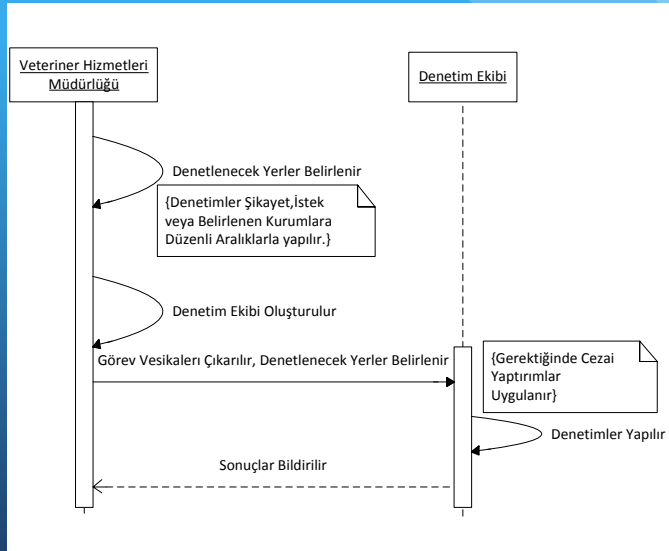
Veteriner Hizmetleri Müdürlüğü

Denetim Ekibi

Denetlenecek Yerler Belirlenir

{Denetimler Şikayet,İstek veya Belirlenen Kurumlara Düzenli Aralıklarla yapılır.}

Denetim Ekibi Oluşturulur

Görev Vesikaları Çıkarılır, Denetlenecek Yerler Belirlenir

{Gerektiğinde Cezai Yaptırımlar Uygulanır}

Denetimler Yapılır

Sonuçlar Bildirilir